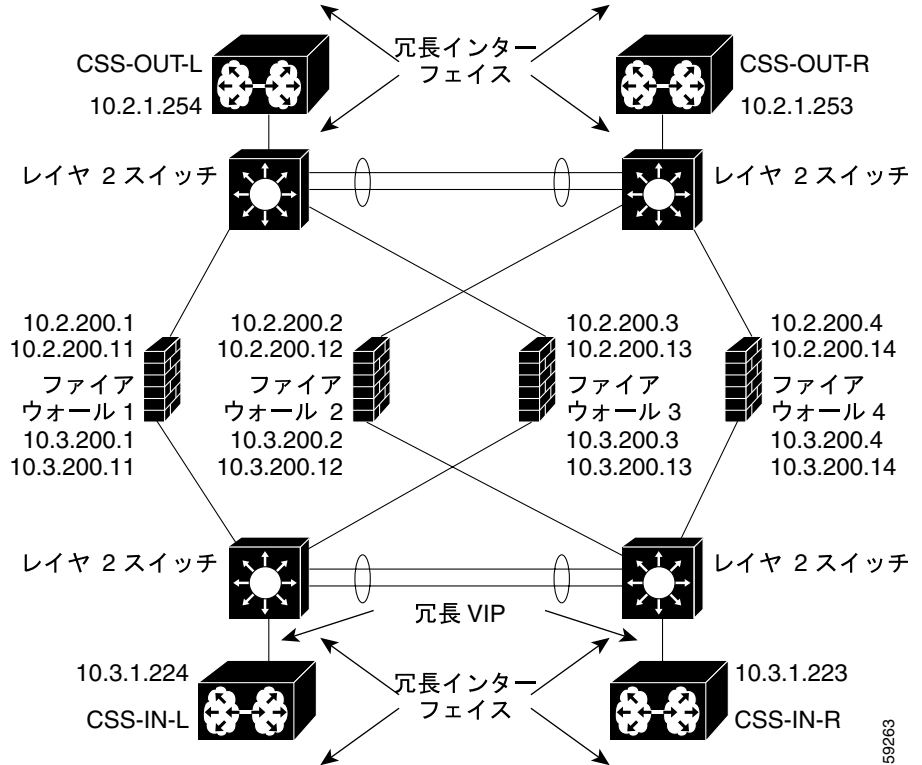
CSS-OUT-L
10.2.1.254

冗長インターフェイス

CSS-OUT-R
10.2.1.253

レイヤ 2 スイッチ

レイヤ 2 スイッチ

10.2.200.1
10.2.200.11
ファイア
ウォール 1
10.3.200.1
10.3.200.11

10.2.200.2
10.2.200.12
ファイア
ウォール 2
10.3.200.2
10.3.200.12

10.2.200.3
10.2.200.13
ファイア
ウォール 3
10.3.200.3
10.3.200.13

10.2.200.4
10.2.200.14
ファイア
ウォール 4
10.3.200.4
10.3.200.14

レイヤ 2 スイッチ

レイヤ 2 スイッチ

冗長 VIP

10.3.1.224
CSS-IN-L

冗長インターフェイス

10.3.1.223
CSS-IN-R

59263